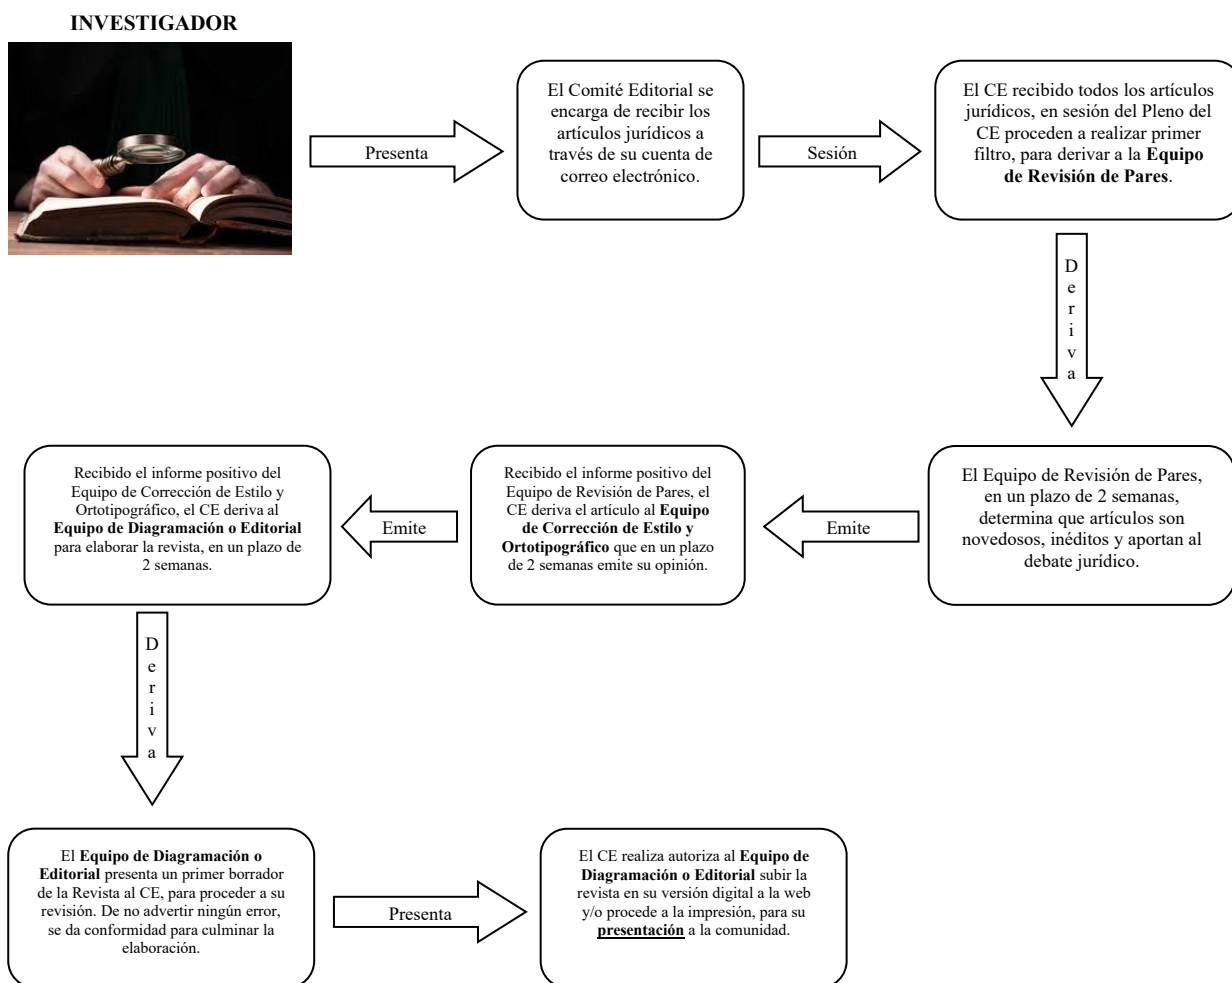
INVESTIGADOR

Presenta

El Comité Editorial se encarga de recibir los artículos jurídicos a través de su cuenta de correo electrónico.

Sesión

El CE recibido todos los artículos jurídicos, en sesión del Pleno del CE proceden a realizar primer filtro, para derivar a la **Equipo de Revisión de Pares**.

Deriva

El Equipo de Revisión de Pares, en un plazo de 2 semanas, determina que artículos son novedosos, inéditos y aportan al debate jurídico.

Emite

Recibido el informe positivo del Equipo de Revisión de Pares, el CE deriva el artículo al **Equipo de Corrección de Estilo y Ortotipográfico** que en un plazo de 2 semanas emite su opinión.

Emite

Recibido el informe positivo del Equipo de Corrección de Estilo y Ortotipográfico, el CE deriva al **Equipo de Diagramación o Editorial** para elaborar la revista, en un plazo de 2 semanas.

Deriva

El **Equipo de Diagramación o Editorial** presenta un primer borrador de la Revista al CE, para proceder a su revisión. De no advertir ningún error, se da conformidad para culminar la elaboración.

Presenta

El CE realiza autoriza al **Equipo de Diagramación o Editorial** subir la revista en su versión digital a la web y/o procede a la impresión, para su **presentación** a la comunidad.